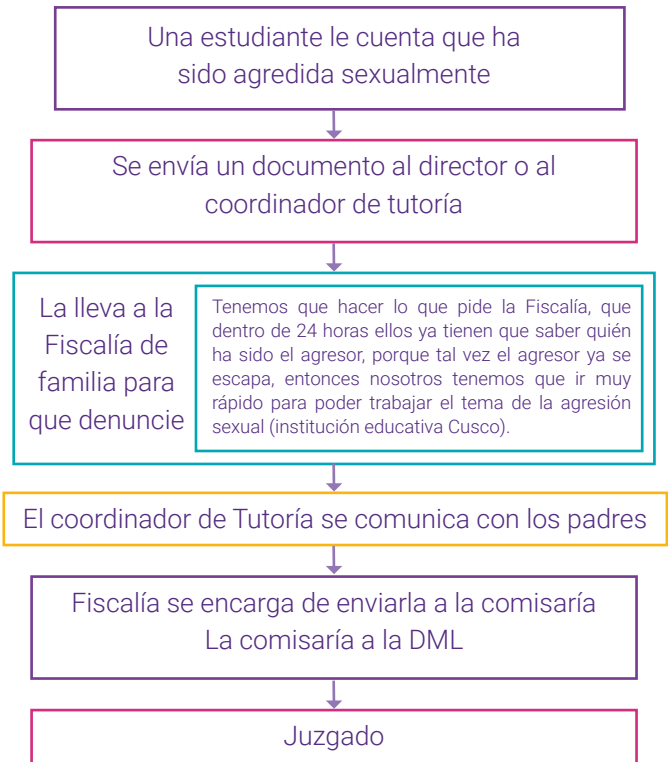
Una estudiante le cuenta que ha sido agredida sexualmente

Se envía un documento al director o al coordinador de tutoría

La lleva a la Fiscalía de familia para que denuncie

Tenemos que hacer lo que pide la Fiscalía, que dentro de 24 horas ellos ya tienen que saber quién ha sido el agresor, porque tal vez el agresor ya se escapa, entonces nosotros tenemos que ir muy rápido para poder trabajar el tema de la agresión sexual (institución educativa Cusco).

El coordinador de Tutoría se comunica con los padres

Fiscalía se encarga de enviarla a la comisaría
La comisaría a la DML

Juzgado